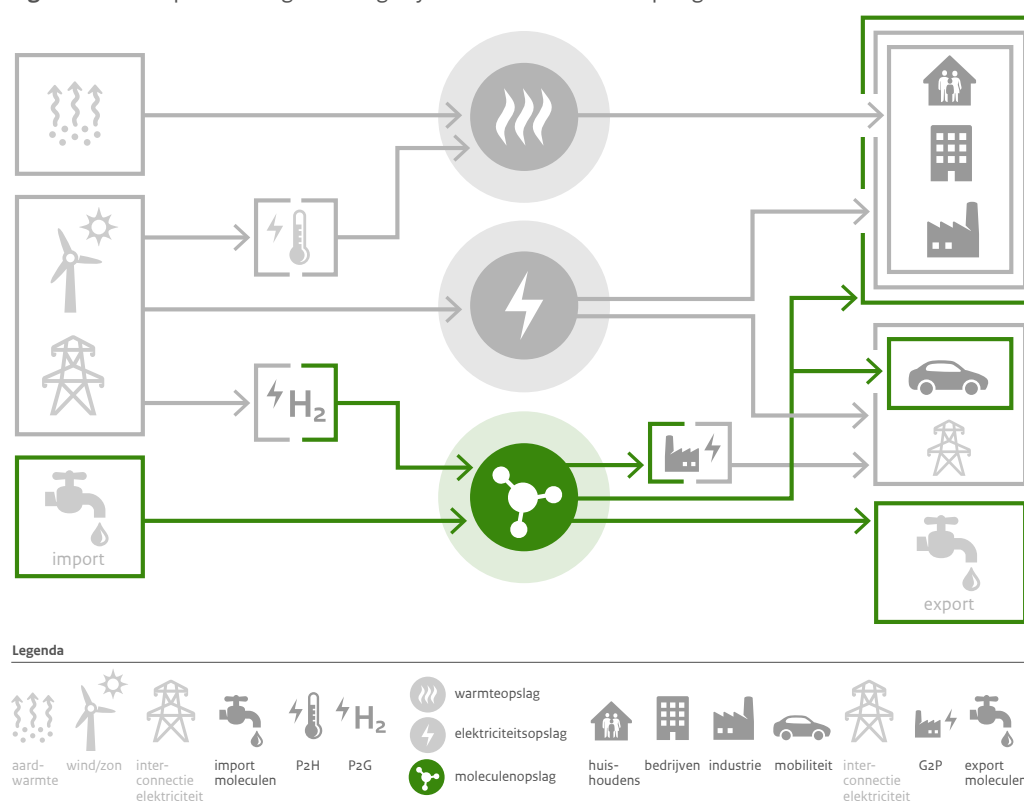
$H_2$

import

export

Legenda

aardwarmte

wind/zon

interconnectie elektriciteit

import moleculen

P2H

P2G

$H_2$

warmteopslag

elektriciteitsopslag

moleculenopslag

huishoudens

bedrijven

industrie

mobiliteit

interconnectie elektriciteit

G2P

export moleculen